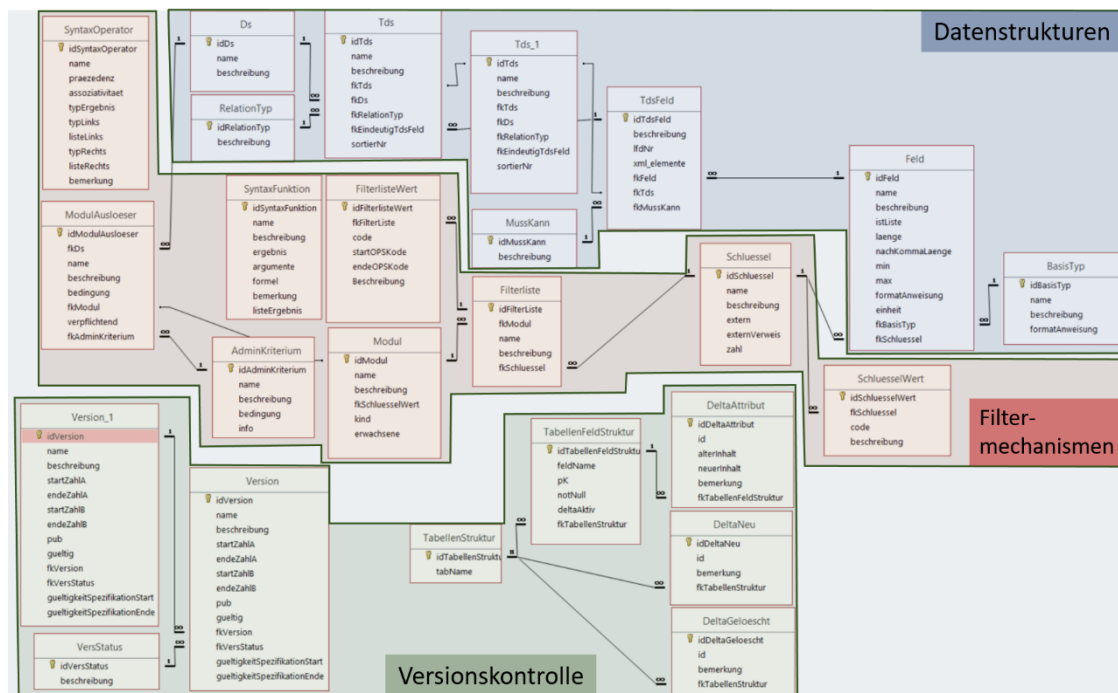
Datenstrukturen

SyntaxOperator
idSyntaxOperator
name
praezedenz
assoziativitaet
typErgebnis
typLinks
listeLinks
typRechts
listeRechts
bemerkung

Ds
idDs
name
beschreibung

RelationTyp
idRelationTyp
beschreibung

Tds
idTds
name
beschreibung
fkTds
fkDs
fkRelationTyp
fkEindeutigTdsFeld
sortierNr

Tds_1
idTds
name
beschreibung
fkTds
fkDs
fkRelationTyp
fkEindeutigTdsFeld
sortierNr

TdsFeld
idTdsFeld
beschreibung
lfdNr
xml_elemente
fkFeld
fkTds
fkMussKann

MussKann
idMussKann
beschreibung

Feld
idFeld
name
beschreibung
istListe
laenge
nachKommaLaenge
min
max
formatAnweisung
einheit
fkBasisTyp
fkSchluessel

BasisTyp
idBasisTyp
name
beschreibung
formatAnweisung

ModulAusloeser
idModulAusloeser
fkDs
name
beschreibung
bedingung
fkModul
verpflichtend
fkAdminKriterium

SyntaxFunktion
idSyntaxFunktion
name
beschreibung
ergebnis
argumente
formel
bemerkung
listeErgebnis

FilterlisteWert
idFilterlisteWert
fkFilterListe
code
startOPSKode
endeOPSKode
Beschreibung

Filterliste
idFilterListe
fkModul
name
beschreibung
fkSchluessel

Schluessel
idSchluessel
name
beschreibung
extern
externVerweis
zahl

AdminKriterium
idAdminKriterium
name
beschreibung
bedingung
info

Modul
idModul
name
beschreibung
fkSchluesselWert
kind
erwachsene

SchluesselWert
idSchluesselWert
fkSchluessel
code
beschreibung

Filter-
mechanismen

Version_1
idVersion
name
beschreibung
startZahlA
endeZahlA
startZahlB
endeZahlB
pub
gueltig
fkVersion
fkVersStatus
gueltigkeitSpezifikationStart
gueltigkeitSpezifikationEnde

Version
idVersion
name
beschreibung
startZahlA
endeZahlA
startZahlB
endeZahlB
pub
gueltig
fkVersion
fkVersStatus
gueltigkeitSpezifikationStart
gueltigkeitSpezifikationEnde

VersStatus
idVersStatus
beschreibung

TabellenFeldStruktur
idTabellenFeldStruktu
feldName
pK
notNull
deltaAktiv
fkTabellenStruktur

TabellenStruktur
idTabellenStruktu
tabName

DeltaAttribut
idDeltaAttribut
id
alterInhalt
neuerInhalt
bemerkung
fkTabellenFeldStruktur

DeltaNeu
idDeltaNeu
id
bemerkung
fkTabellenStruktur

DeltaGeloescht
idDeltaGeloescht
id
bemerkung
fkTabellenStruktur

Versionskontrolle